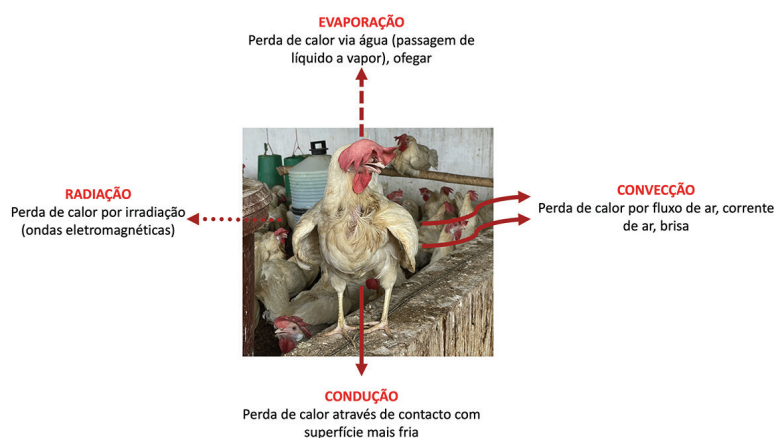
EVAPORAÇÃO
Perda de calor via água (passagem de líquido a vapor), ofegar

RADIAÇÃO
Perda de calor por irradiação (ondas eletromagnéticas)

CONVECÇÃO
Perda de calor por fluxo de ar, corrente de ar, brisa

CONDUÇÃO
Perda de calor através de contacto com superfície mais fria